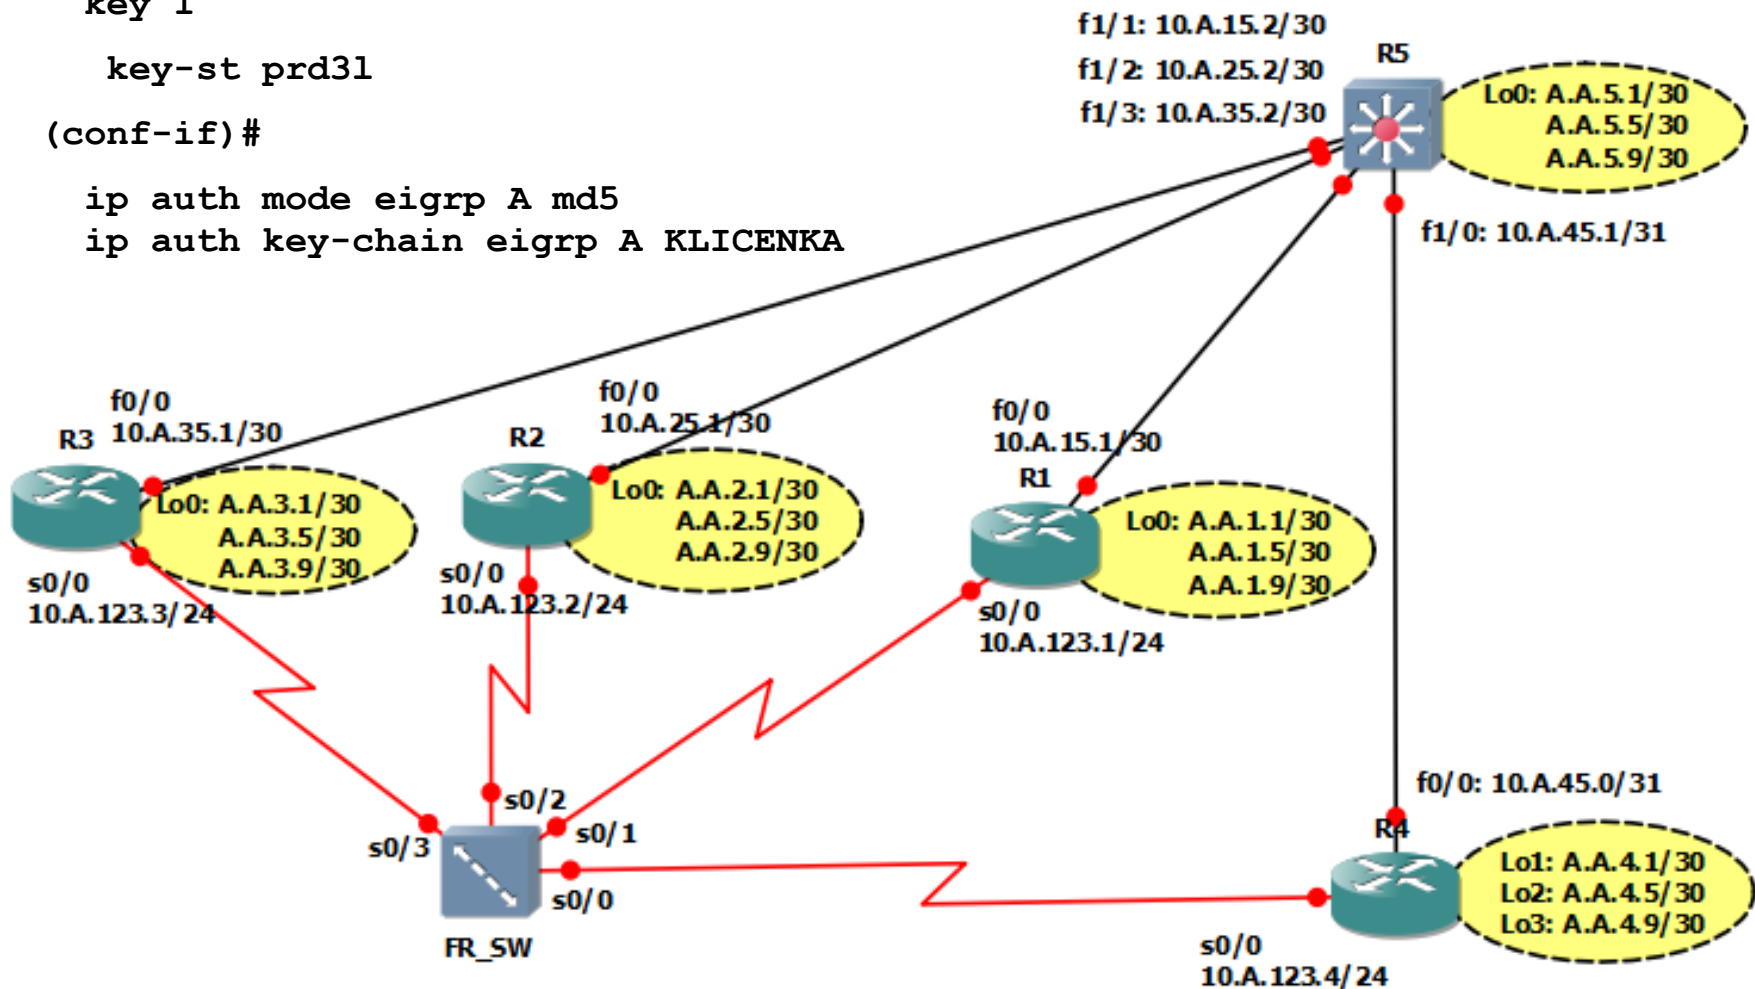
key 1

key-st prd3l

(conf-if)#

ip auth mode eigrp A md5
ip auth key-chain eigrp A KLICENKA

f1/1: 10.A.15.2/30
f1/2: 10.A.25.2/30
f1/3: 10.A.35.2/30

R5

Lo0: A.A.5.1/30
A.A.5.5/30
A.A.5.9/30

f1/0: 10.A.45.1/31

f0/0
10.A.35.1/30
R3

Lo0: A.A.3.1/30
A.A.3.5/30
A.A.3.9/30

s0/0
10.A.123.3/24

f0/0
10.A.25.1/30
R2

Lo0: A.A.2.1/30
A.A.2.5/30
A.A.2.9/30

s0/0
10.A.123.2/24

f0/0
10.A.15.1/30
R1

Lo0: A.A.1.1/30
A.A.1.5/30
A.A.1.9/30

s0/0
10.A.123.1/24

f0/0: 10.A.45.0/31
R4

Lo1: A.A.4.1/30
Lo2: A.A.4.5/30
Lo3: A.A.4.9/30

s0/0
10.A.123.4/24

s0/2
s0/1
s0/3
s0/0
FR_SW